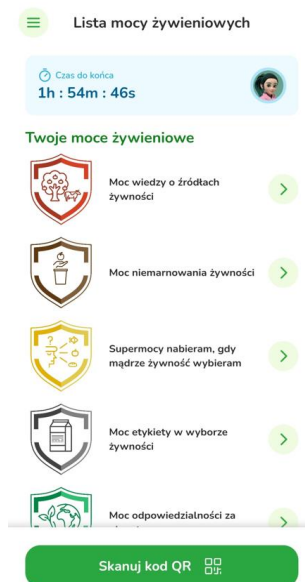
Lista mocy żywieniowych

Czas do końca
1h : 54m : 46s

Twoje moce żywieniowe

Moc wiedzy o źródłach żywności

Moc niemarnowania żywności

Supermocy nabieram, gdy mądrze żywność wybieram

Moc etykiety w wyborze żywności

Moc odpowiedzialności za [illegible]

Skanuj kod QR